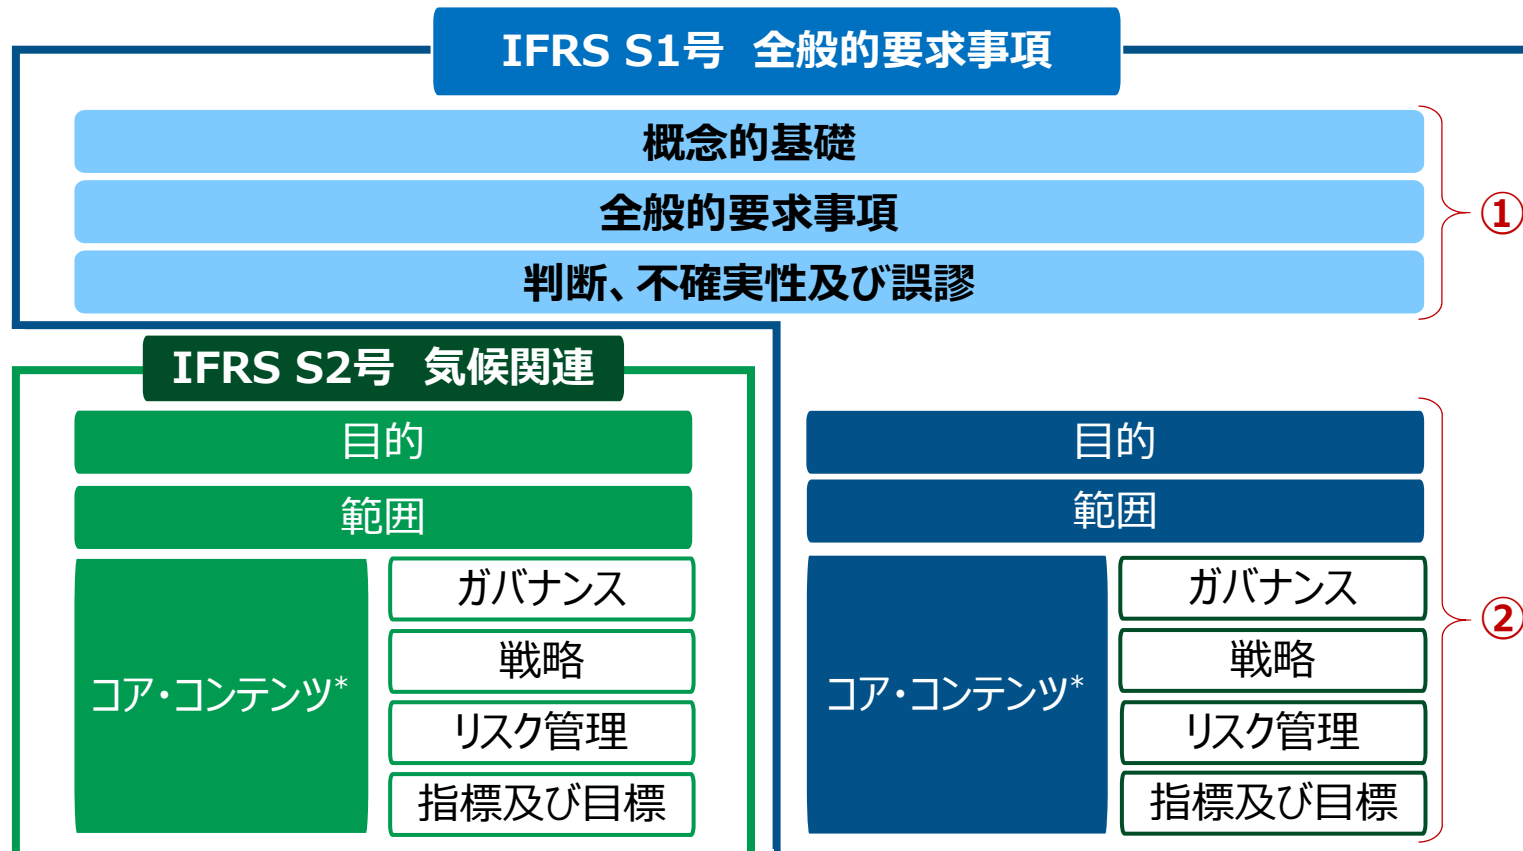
IFRS S1号　全般的要求事項

概念的基礎

全般的要求事項

判断、不確実性及び誤謬

①

IFRS S2号　気候関連

目的

範囲

コア・コンテンツ*

ガバナンス

戦略

リスク管理

指標及び目標

目的

範囲

コア・コンテンツ*

ガバナンス

戦略

リスク管理

指標及び目標

②